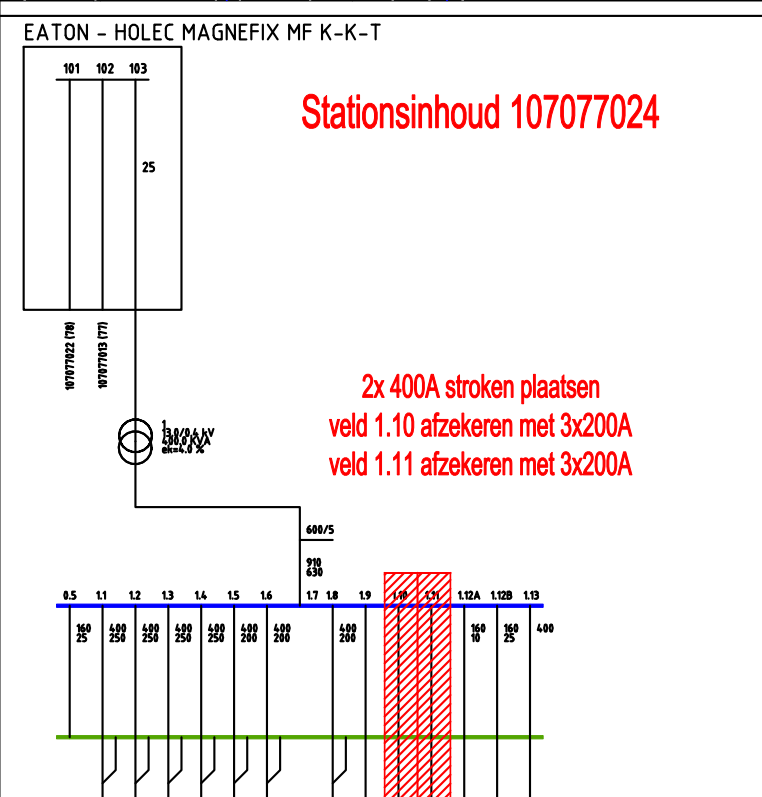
EATON - HOLEC MAGNEFIX MF K-K-T

101 102 103

25

Stationsinhoud 107077024

107077022 (78)
107077013 (77)

1
13.0/0.4 kV
400.0 KVA
ek=4.0 %

2x 400A stroken plaatsen
veld 1.10 afzekeren met 3x200A
veld 1.11 afzekeren met 3x200A

600/5

910
630

0.5 1.1 1.2 1.3 1.4 1.5 1.6 1.7 1.8 1.9 1.10 1.11 1.12A 1.12B 1.13

160
25

400
250

400
250

400
250

400
250

400
200

400
200

400
200

160
10

160
25

400